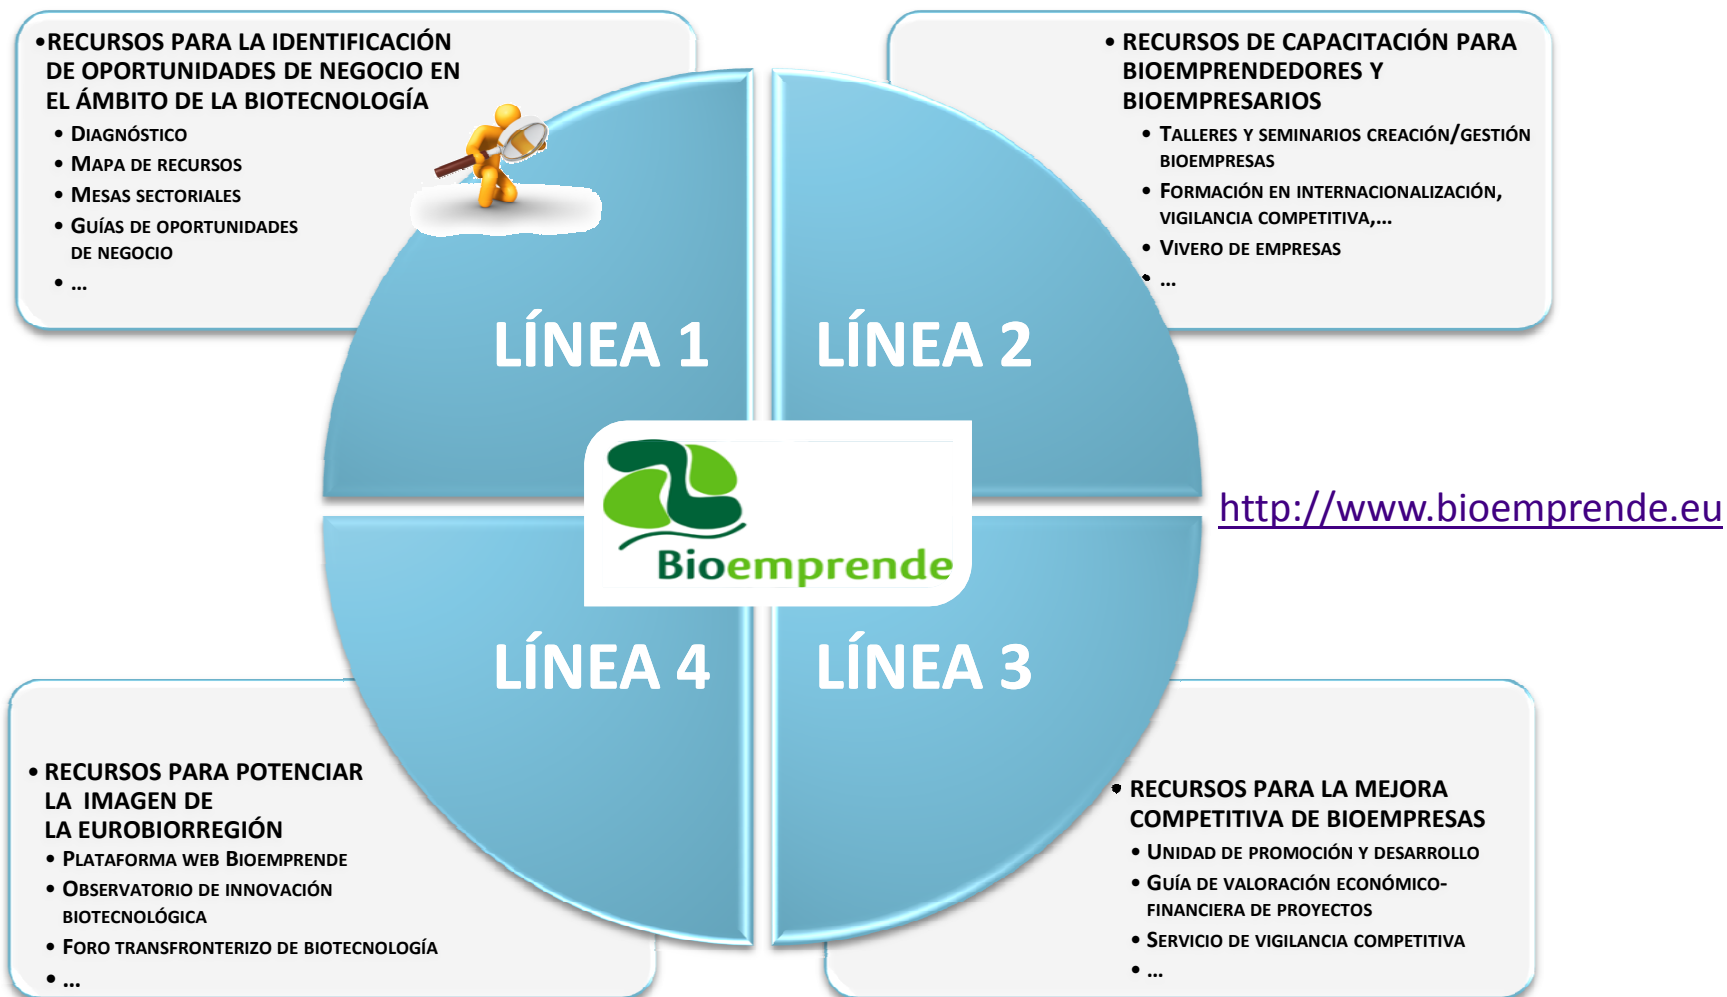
• RECURSOS PARA LA IDENTIFICACIÓN DE OPORTUNIDADES DE NEGOCIO EN EL ÁMBITO DE LA BIOTECNOLOGÍA
• DIAGNÓSTICO
• MAPA DE RECURSOS
• MESAS SECTORIALES
• GUÍAS DE OPORTUNIDADES DE NEGOCIO
• …

• RECURSOS DE CAPACITACIÓN PARA BIOEMPRENDEDORES Y BIOEMPRESARIOS
• TALLERES Y SEMINARIOS CREACIÓN/GESTIÓN BIOEMPRESAS
• FORMACIÓN EN INTERNACIONALIZACIÓN, VIGILANCIA COMPETITIVA,…
• VIVERO DE EMPRESAS
• …

LÍNEA 1

LÍNEA 2

Bioemprende

http://www.bioemprende.eu

LÍNEA 4

LÍNEA 3

• RECURSOS PARA POTENCIAR LA IMAGEN DE LA EUROBIORREGIÓN
• PLATAFORMA WEB BIOEMPRENDE
• OBSERVATORIO DE INNOVACIÓN BIOTECNOLÓGICA
• FORO TRANSFRONTERIZO DE BIOTECNOLOGÍA
• …

• RECURSOS PARA LA MEJORA COMPETITIVA DE BIOEMPRESAS
• UNIDAD DE PROMOCIÓN Y DESARROLLO
• GUÍA DE VALORACIÓN ECONÓMICO-FINANCIERA DE PROYECTOS
• SERVICIO DE VIGILANCIA COMPETITIVA
• …